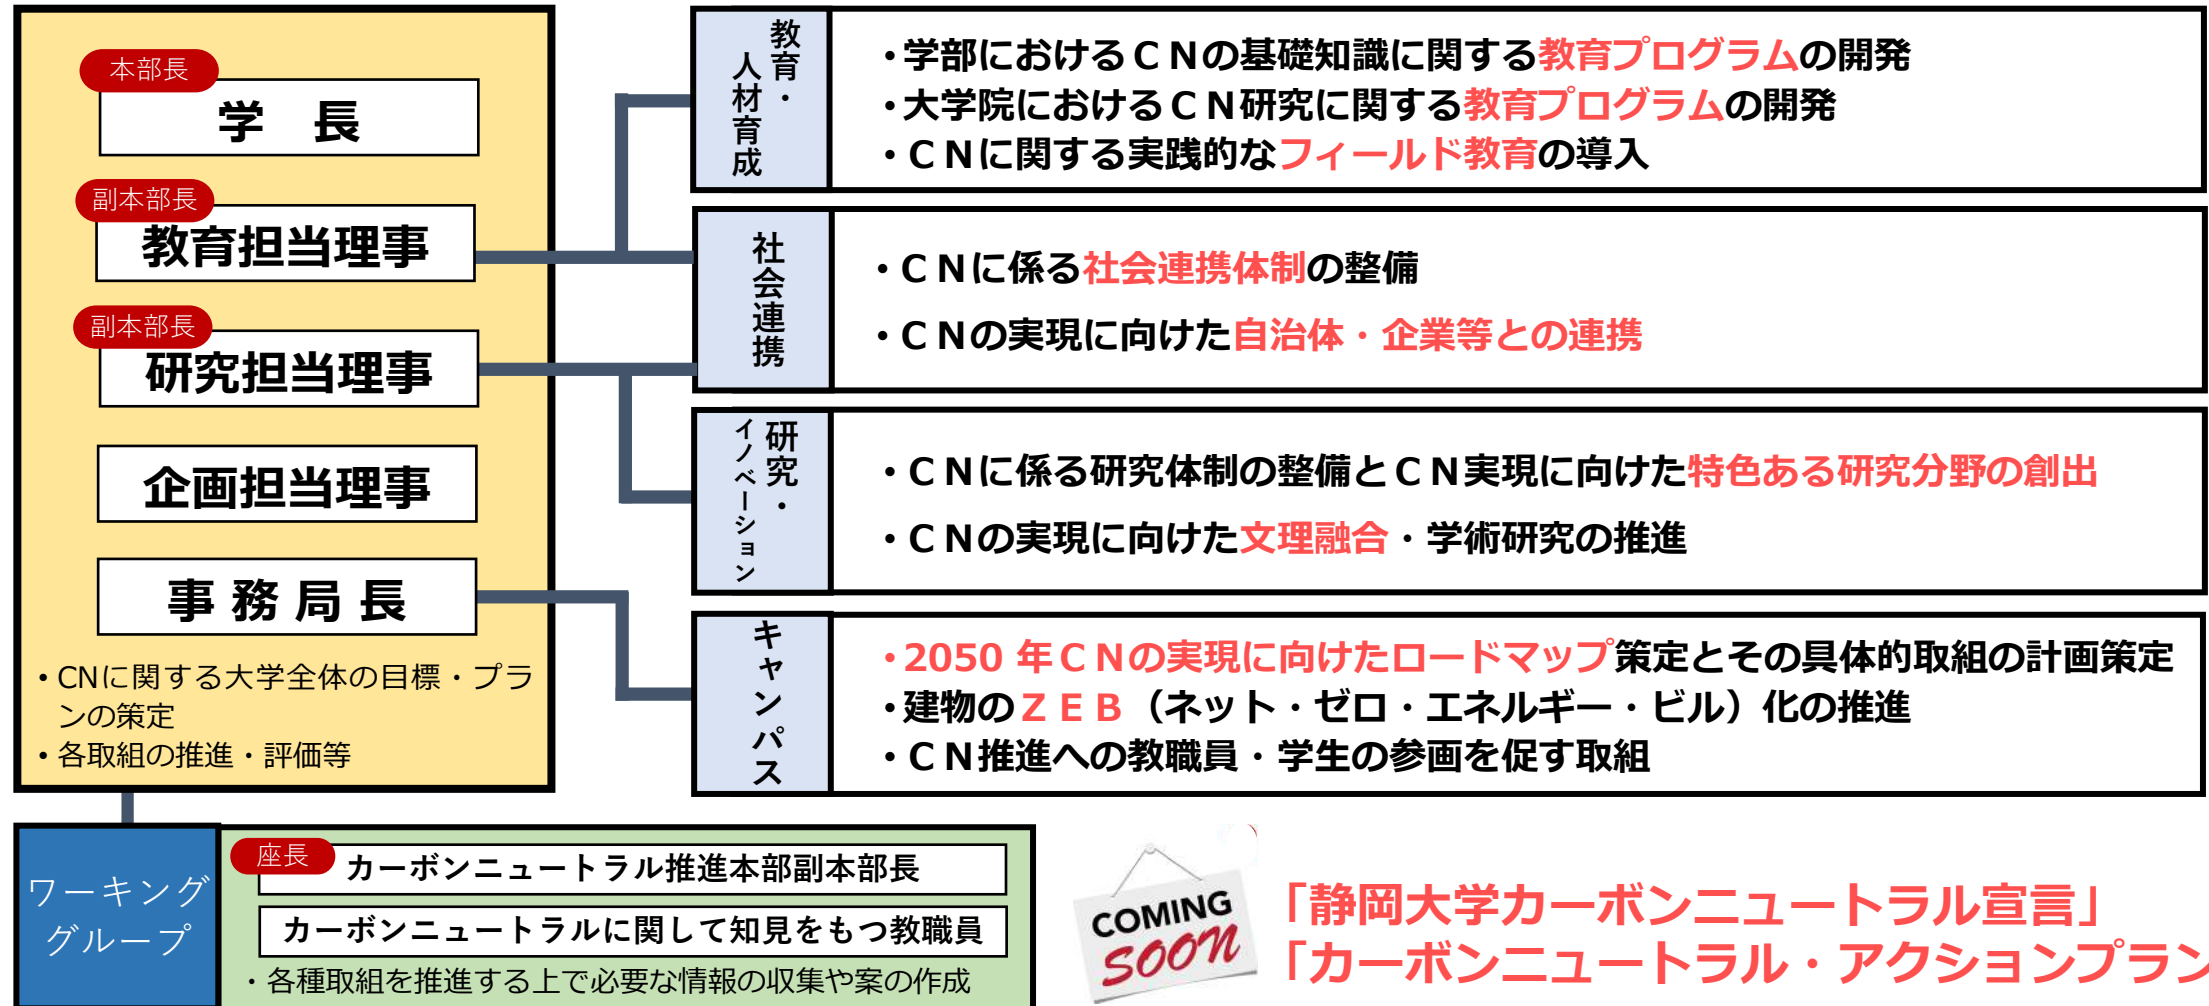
本部長
学　長

副本部長
教育担当理事

副本部長
研究担当理事

企画担当理事

事務局長

・CNに関する大学全体の目標・プランの策定
・各取組の推進・評価等

教育・人材育成
・学部におけるＣＮの基礎知識に関する教育プログラムの開発
・大学院におけるＣＮ研究に関する教育プログラムの開発
・ＣＮに関する実践的なフィールド教育の導入

社会連携
・ＣＮに係る社会連携体制の整備
・ＣＮの実現に向けた自治体・企業等との連携

研究・イノベーション
・ＣＮに係る研究体制の整備とＣＮ実現に向けた特色ある研究分野の創出
・ＣＮの実現に向けた文理融合・学術研究の推進

キャンパス
・2050 年ＣＮの実現に向けたロードマップ策定とその具体的取組の計画策定
・建物のＺＥＢ（ネット・ゼロ・エネルギー・ビル）化の推進
・ＣＮ推進への教職員・学生の参画を促す取組

ワーキンググループ
座長
カーボンニュートラル推進本部副本部長
カーボンニュートラルに関して知見をもつ教職員
・各種取組を推進する上で必要な情報の収集や案の作成

COMING soon
「静岡大学カーボンニュートラル宣言」
「カーボンニュートラル・アクションプラン